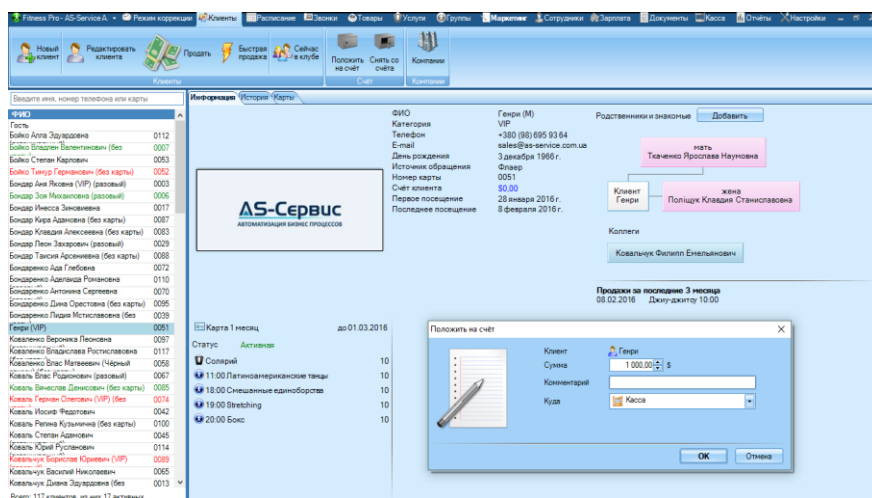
Fitness Pro - AS-Service A. Режим коррекции Клиенты Расписание Звонки Товары Услуги Группы Маркетинг Сотрудники Зарплата Документы Касса Отчёты Настройки

Новый клиент Редактировать клиента Продать Быстрая продажа Сейчас в клубе Положить на счёт Снять со счёта Компании
Клиенты Счёт Компании

Введите имя, номер телефона или карты

| ФИО | |
|---|---|
| Гость | |
| Бойко Алла Эдуардовна | 0112 |
| Бойко Владлен Валентинович (без | 0007 |
| Бойко Степан Карлович | 0053 |
| Бойко Тимур Германович (без карты) | 0052 |
| Бондар Аня Яковна (VIP) (разовый) | 0003 |
| Бондар Зоя Михайловна (разовый) | 0006 |
| Бондар Инесса Зиновиевна | 0017 |
| Бондар Кира Адамовна (без карты) | 0087 |
| Бондар Клавдия Алексеевна (без карты) | 0083 |
| Бондар Леон Захарович (разовый) | 0029 |
| Бондар Таисия Арсениевна (без карты) | 0088 |
| Бондаренко Ада Глебовна | 0072 |
| Бондаренко Аделаида Романовна | 0110 |
| Бондаренко Антонина Сергеевна | 0070 |
| Бондаренко Дина Орестовна (без карты) | 0095 |
| Бондаренко Лидия Мстиславовна (без | 0039 |
| Генри (VIP) | 0051 |
| Коваленко Вероника Леоновна | 0097 |
| Коваленко Владислава Ростиславовна | 0117 |
| Коваленко Влас Матвеевич (Чёрный | 0058 |
| Коваль Влас Родионович (разовый) | 0067 |
| Коваль Вячеслав Денисович (без карты) | 0085 |
| Коваль Герман Олегович (VIP) (без | 0074 |
| Коваль Иосиф Федотович | 0042 |
| Коваль Регина Кузьминична (без карты) | 0100 |
| Коваль Степан Адамович | 0045 |
| Коваль Юрий Русланович | 0114 |
| Ковальчук Борислав Юриевич (VIP) | 0089 |
| Ковальчук Василий Николаевич | 0065 |
| Ковальчук Диана Эдуардовна (без | 0013 |

Всего: 117 клиентов, из них 17 активных

Информация История Карты

AS-Сервис
АВТОМАТИЗАЦИЯ БИЗНЕС ПРОЦЕССОВ

ФИО Генри (М)
Категория VIP
Телефон +380 (98) 695 93 64
E-mail sales@as-service.com.ua
День рождения 3 декабря 1966 г.
Источник обращения Флаер
Номер карты 0051
Счёт клиента $0,00
Первое посещение 28 января 2016 г.
Последнее посещение 8 февраля 2016 г.

Родственники и знакомые Добавить
мать Ткаченко Ярослава Наумовна
Клиент Генри
жена Поліщук Клавдия Станиславовна
Коллеги
Ковальчук Филипп Емельянович

Продажи за последние 3 месяца
08.02.2016 Джиу-джитсу 10:00

Карта 1 месяц до 01.03.2016
Статус Активная
Солярий 10
11:00 Латиноамериканские танцы 10
18:00 Смешанные единоборства 10
19:00 Stretching 10
20:00 Бокс 10

Положить на счёт
Клиент Генри
Сумма 1 000,00 $
Комментарий
Куда Касса
OK Отмена